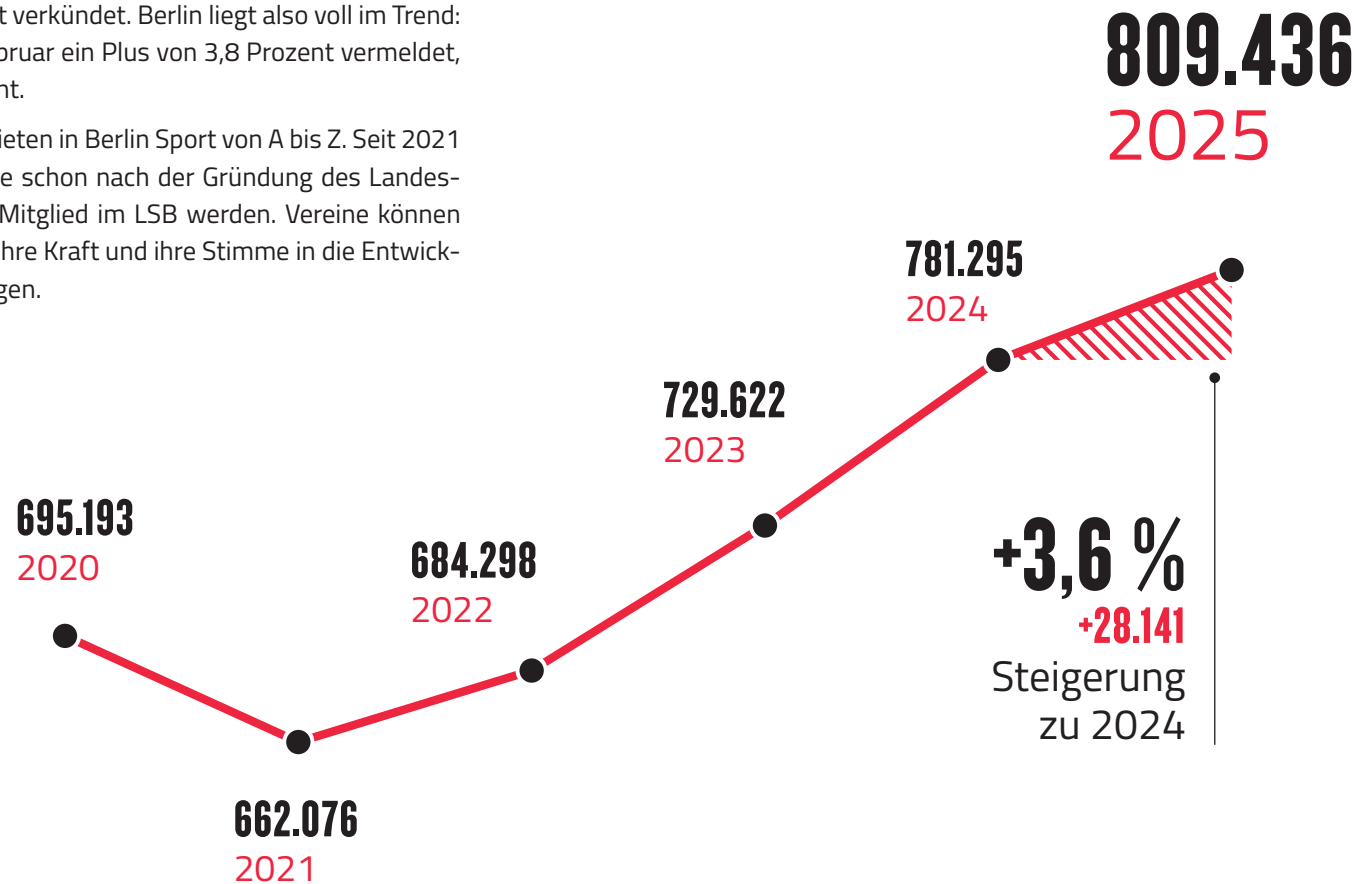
t verkündet. Berlin liegt also voll im Trend: bruar ein Plus von 3,8 Prozent vermeldet, nt.

ieten in Berlin Sport von A bis Z. Seit 2021 e schon nach der Gründung des Landes- Mitglied im LSB werden. Vereine können hre Kraft und ihre Stimme in die Entwick- gen.

809.436
2025

781.295
2024

729.622
2023

695.193
2020

684.298
2022

662.076
2021

+3,6 %
+28.141
Steigerung zu 2024